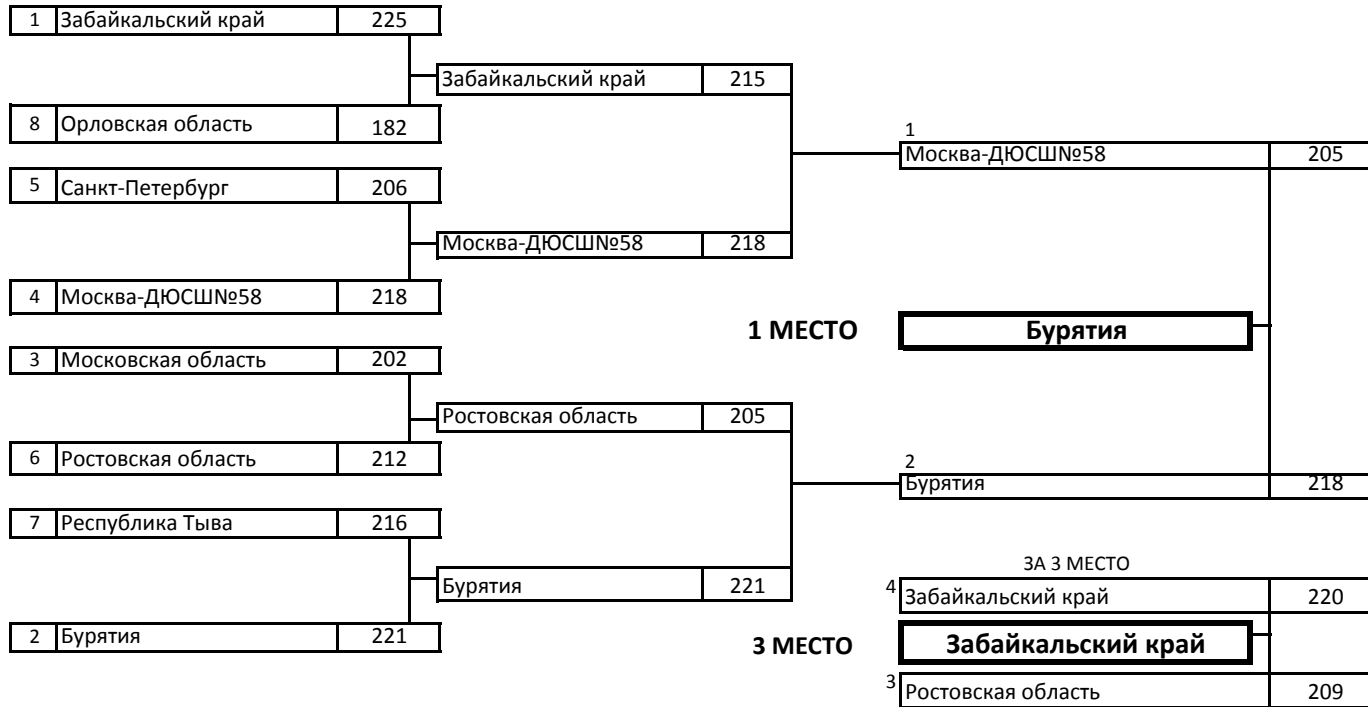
| 1 | Забайкальский край | 225 |
|---|---|---|
| 8 | Орловская область | 182 |
| 5 | Санкт-Петербург | 206 |
| 4 | Москва-ДЮСШ№58 | 218 |
| 3 | Московская область | 202 |
| 6 | Ростовская область | 212 |
| 7 | Республика Тыва | 216 |
| 2 | Бурятия | 221 |

| Забайкальский край | 215 |
|---|---|
| Москва-ДЮСШ№58 | 218 |
| Ростовская область | 205 |
| Бурятия | 221 |

| | | |
|---|---|---|
| 1 | Москва-ДЮСШ№58 | 205 |
| 2 | Бурятия | 218 |

1 МЕСТО Бурятия

ЗА 3 МЕСТО

| | | |
|---|---|---|
| 4 | Забайкальский край | 220 |
| 3 | Ростовская область | 209 |

3 МЕСТО Забайкальский край